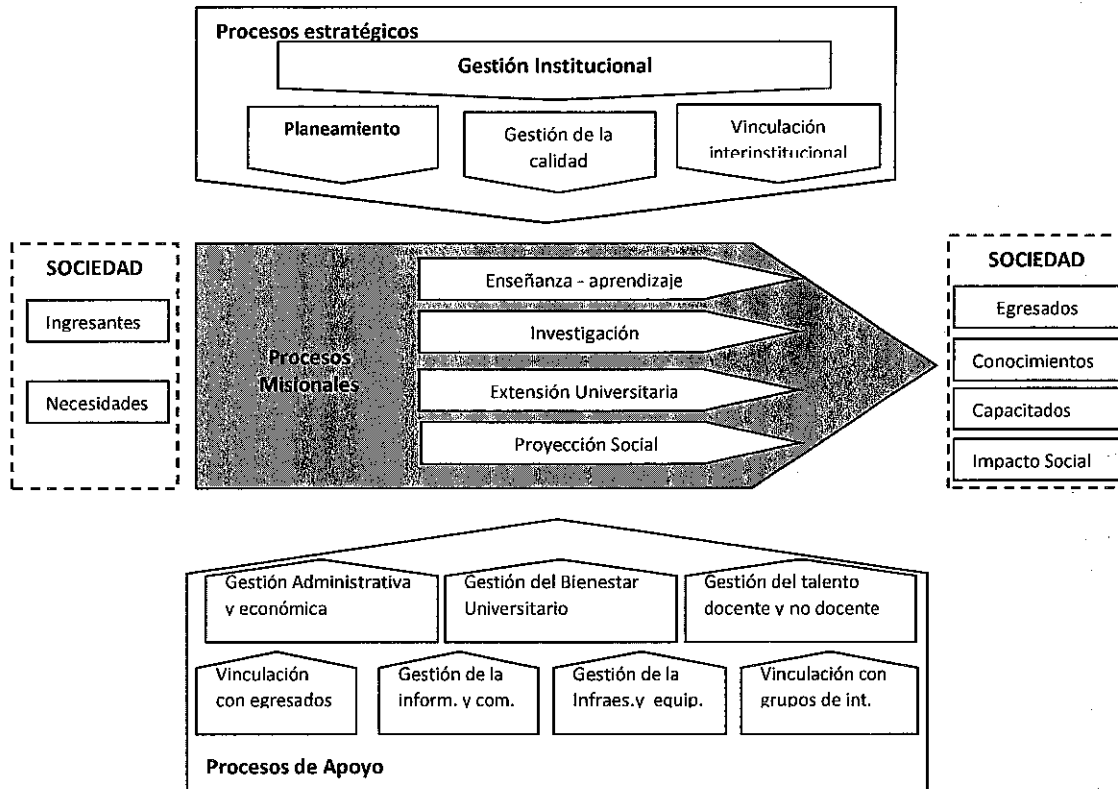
Procesos estratégicos

Gestión Institucional

Planeamiento

Gestión de la calidad

Vinculación interinstitucional

SOCIEDAD

Ingresantes

Necesidades

Procesos Misionales

Enseñanza - aprendizaje

Investigación

Extensión Universitaria

Proyección Social

SOCIEDAD

Egresados

Conocimientos

Capacitados

Impacto Social

Gestión Administrativa y económica

Gestión del Bienestar Universitario

Gestión del talento docente y no docente

Vinculación con egresados

Gestión de la inform. y com.

Gestión de la Infraes.y equip.

Vinculación con grupos de int.

Procesos de Apoyo